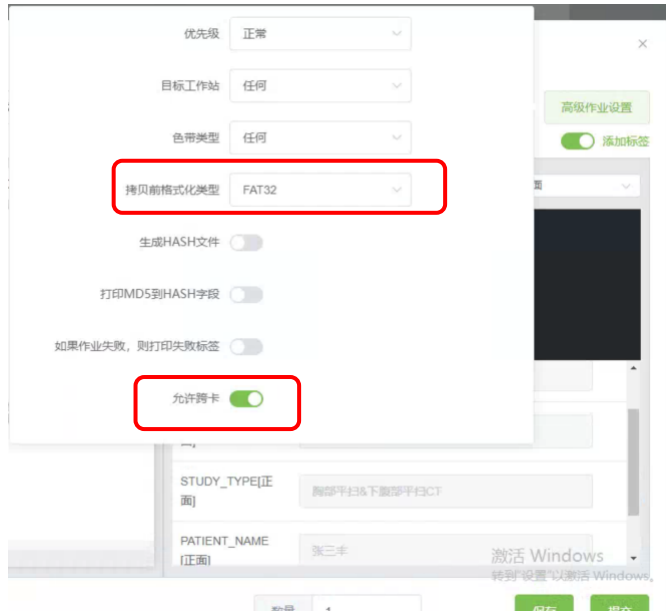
优先级 正常

目标工作站 任何

色带类型 任何

拷贝前格式化类型 FAT32

生成HASH文件

打印MD5到HASH字段

如果作业失败，则打印失败标签

允许跨卡

×

高级作业设置

添加标签

面

面]

STUDY_TYPE[正面]

胸部平扫&下腹部平扫CT

PATIENT_NAME[正面]

张三丰

激活 Windows
转到"设置"以激活 Windows。

数量 1

保存 提交